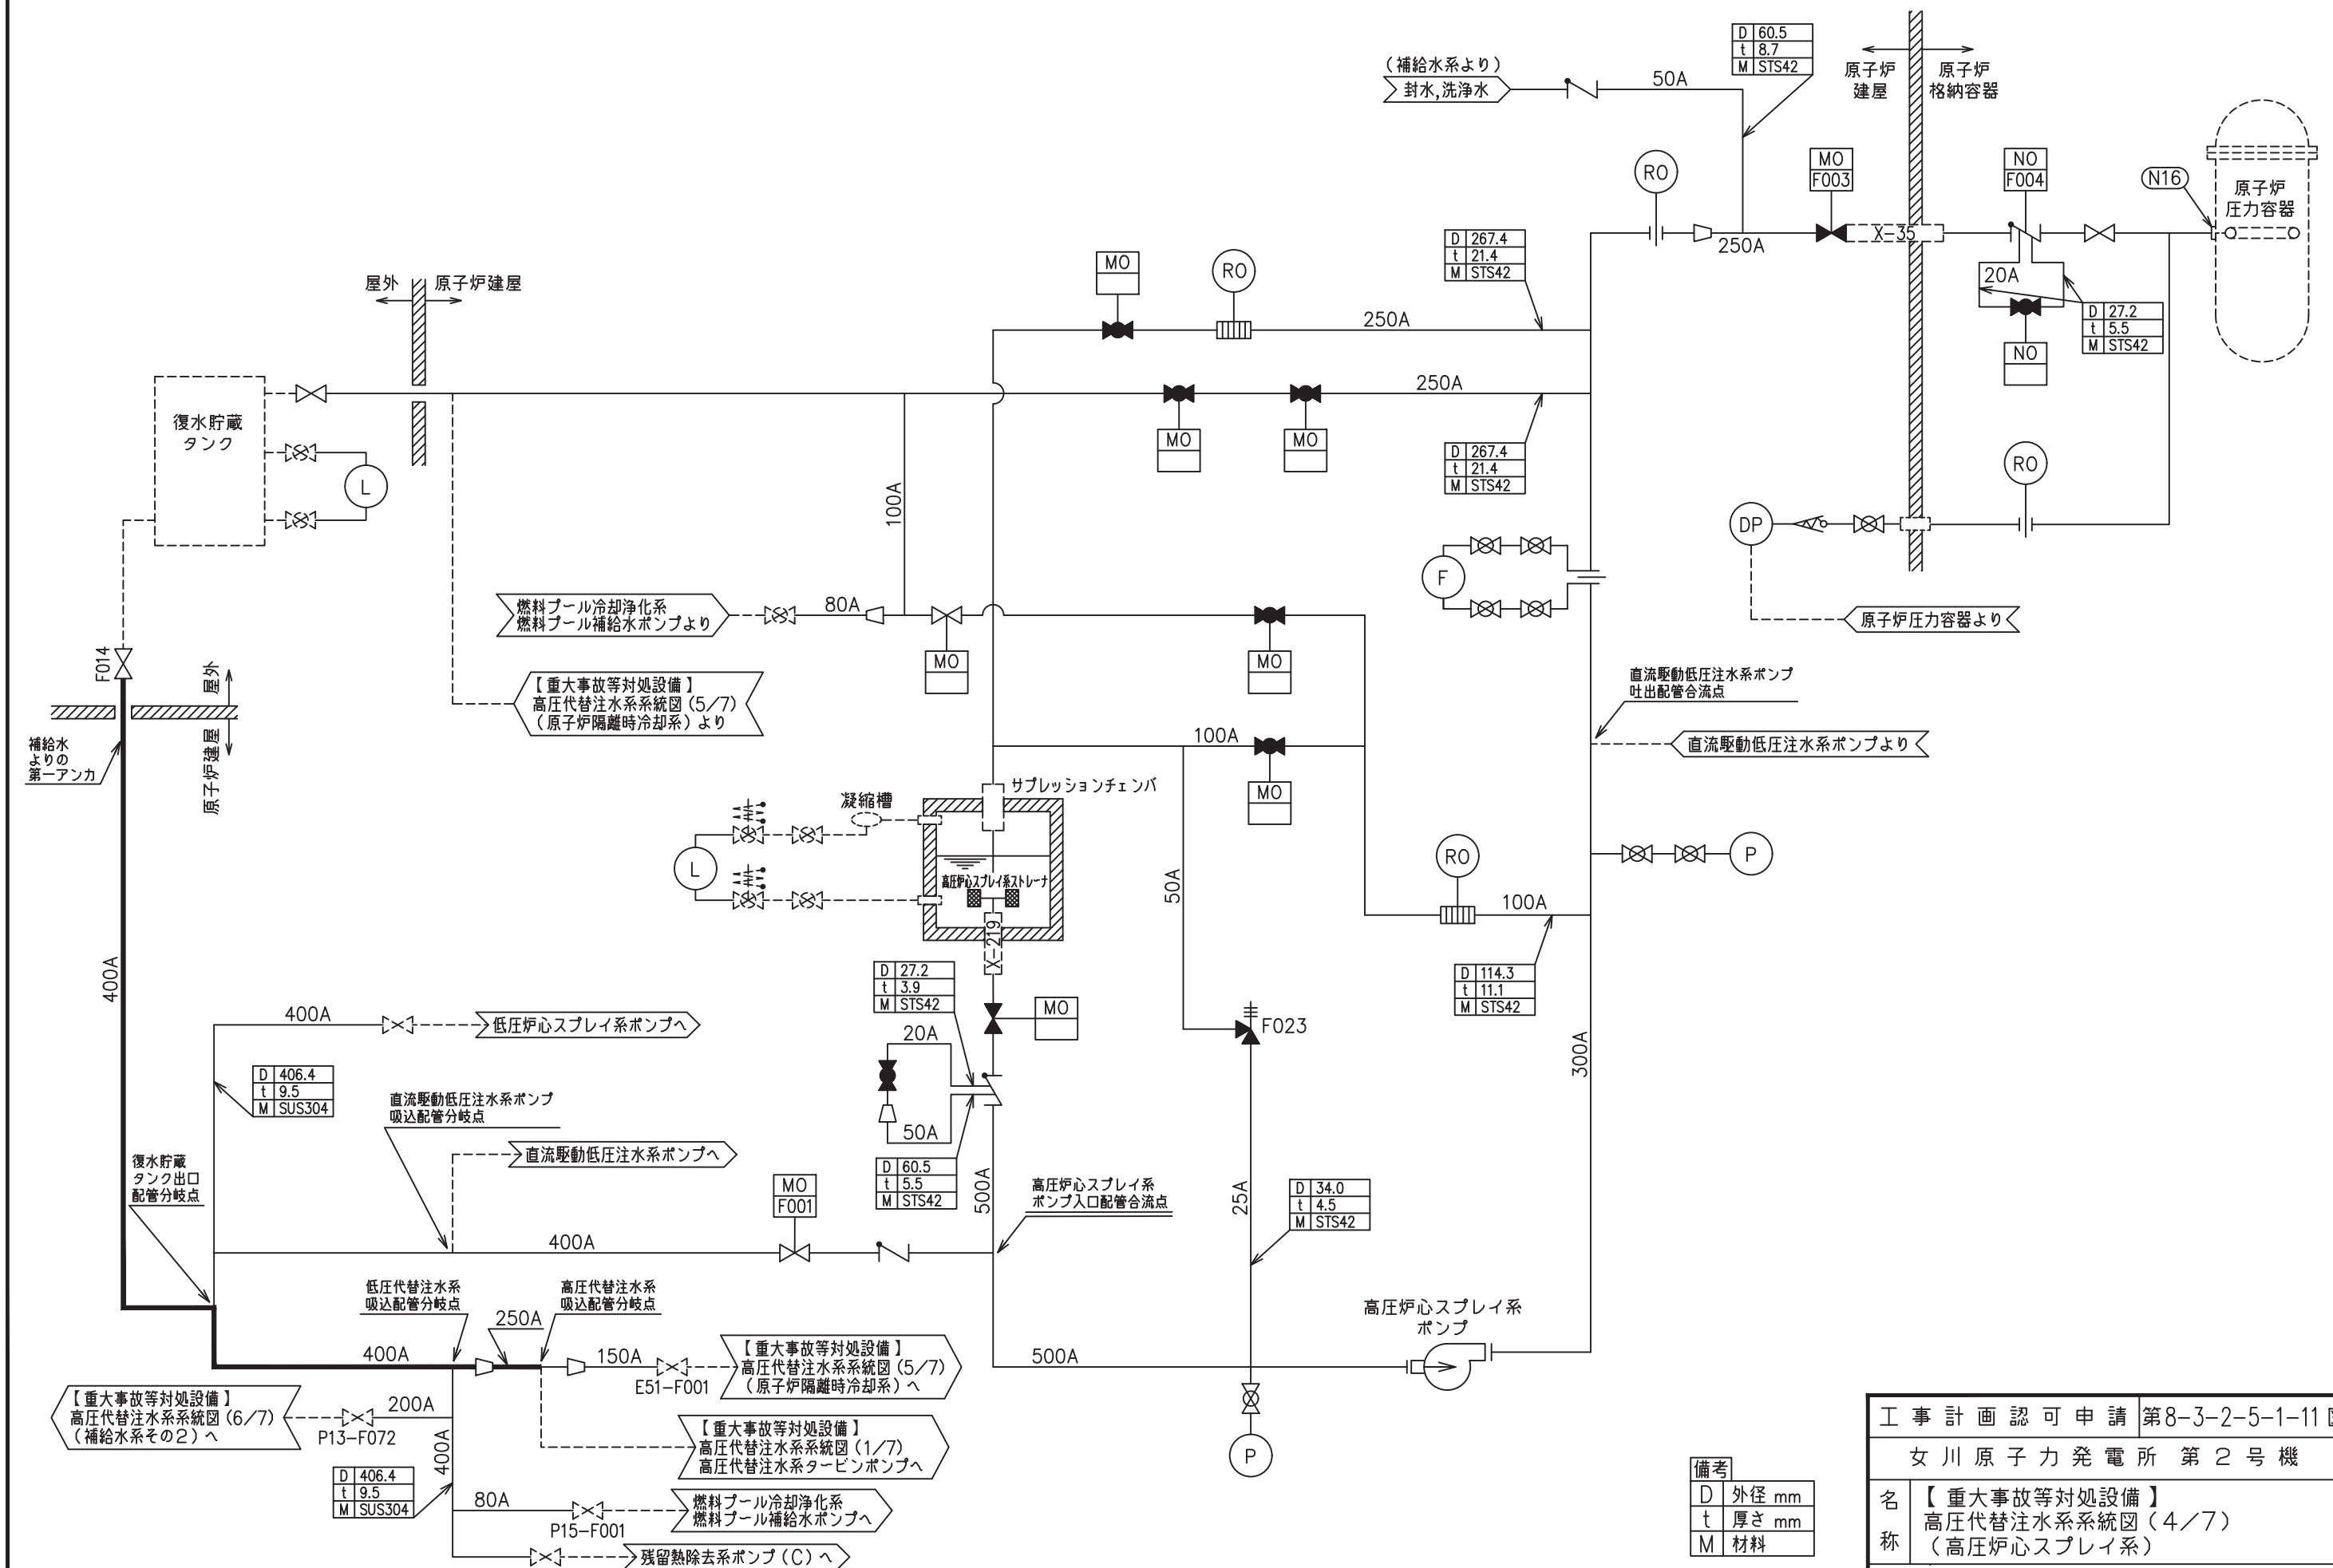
（補給水系より）
封水,洗浄水
50A

| D | 60.5 |
|---|---|
| t | 8.7 |
| M | STS42 |

原子炉建屋
原子炉格納容器

RO
MO F003
NO F004
N16
原子炉圧力容器
250A
X-35
20A

| D | 27.2 |
|---|---|
| t | 5.5 |
| M | STS42 |

NO

| D | 267.4 |
|---|---|
| t | 21.4 |
| M | STS42 |

MO
RO
250A
屋外
原子炉建屋
250A
MO
MO

| D | 267.4 |
|---|---|
| t | 21.4 |
| M | STS42 |

RO
DP
復水貯蔵タンク
L
100A
F
燃料プール冷却浄化系 燃料プール補給水ポンプより
80A
MO
MO
原子炉圧力容器より
【重大事故等対処設備】
高圧代替注水系系統図（5/7）
（原子炉隔離時冷却系）より
直流駆動低圧注水系ポンプ吐出配管合流点
直流駆動低圧注水系ポンプより
F014
屋外
原子炉建屋
補給水よりの第一アンカ
100A
MO
サプレッションチェンバ
凝縮槽
MO
L
高圧炉心スプレイ系ストレーナ
RO
P
100A
50A

| D | 114.3 |
|---|---|
| t | 11.1 |
| M | STS42 |

X-219

| D | 27.2 |
|---|---|
| t | 3.9 |
| M | STS42 |

MO
F023
400A
400A
低圧炉心スプレイ系ポンプへ
20A
300A

| D | 406.4 |
|---|---|
| t | 9.5 |
| M | SUS304 |

直流駆動低圧注水系ポンプ吸込配管分岐点
50A
直流駆動低圧注水系ポンプへ

| D | 60.5 |
|---|---|
| t | 5.5 |
| M | STS42 |

復水貯蔵タンク出口配管分岐点
MO F001
高圧炉心スプレイ系ポンプ入口配管合流点
500A
25A

| D | 34.0 |
|---|---|
| t | 4.5 |
| M | STS42 |

400A
高圧炉心スプレイ系ポンプ
低圧代替注水系吸込配管分岐点
高圧代替注水系吸込配管分岐点
250A
400A
150A
500A
【重大事故等対処設備】
高圧代替注水系系統図（5/7）
（原子炉隔離時冷却系）へ
E51-F001
【重大事故等対処設備】
高圧代替注水系系統図（6/7）
（補給水系その2）へ
200A
P13-F072
【重大事故等対処設備】
高圧代替注水系系統図（1/7）
高圧代替注水系タービンポンプへ
400A

| D | 406.4 |
|---|---|
| t | 9.5 |
| M | SUS304 |

80A
燃料プール冷却浄化系 燃料プール補給水ポンプへ
P15-F001
残留熱除去系ポンプ（C）へ
P

| 備考 | |
|---|---|
| D | 外径 mm |
| t | 厚さ mm |
| M | 材料 |

| 工事計画認可申請 | 第8-3-2-5-1-11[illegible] |
|---|---|
| 女川原子力発電所 第2号機 | |
| 名称 | 【重大事故等対処設備】 高圧代替注水系系統図（4／7） （高圧炉心スプレイ系） |